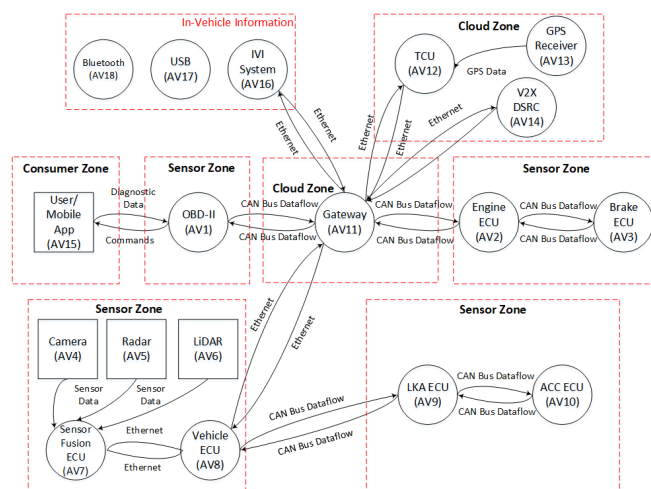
In-Vehicle Information

Bluetooth (AV18)

USB (AV17)

IVI System (AV16)

Cloud Zone

TCU (AV12)

GPS Receiver (AV13)

GPS Data

V2X DSRC (AV14)

Ethernet

Ethernet

Ethernet

Ethernet

Ethernet

Consumer Zone

User/ Mobile App (AV15)

Diagnostic Data

Commands

Sensor Zone

OBD-II (AV1)

CAN Bus Dataflow

CAN Bus Dataflow

Cloud Zone

Gateway (AV11)

CAN Bus Dataflow

CAN Bus Dataflow

Sensor Zone

Engine ECU (AV2)

CAN Bus Dataflow

CAN Bus Dataflow

Brake ECU (AV3)

Sensor Zone

Camera (AV4)

Radar (AV5)

LiDAR (AV6)

Sensor Data

Sensor Data

Sensor Fusion ECU (AV7)

Ethernet

Ethernet

Vehicle ECU (AV8)

Ethernet

Ethernet

Sensor Zone

CAN Bus Dataflow

CAN Bus Dataflow

LKA ECU (AV9)

CAN Bus Dataflow

CAN Bus Dataflow

ACC ECU (AV10)